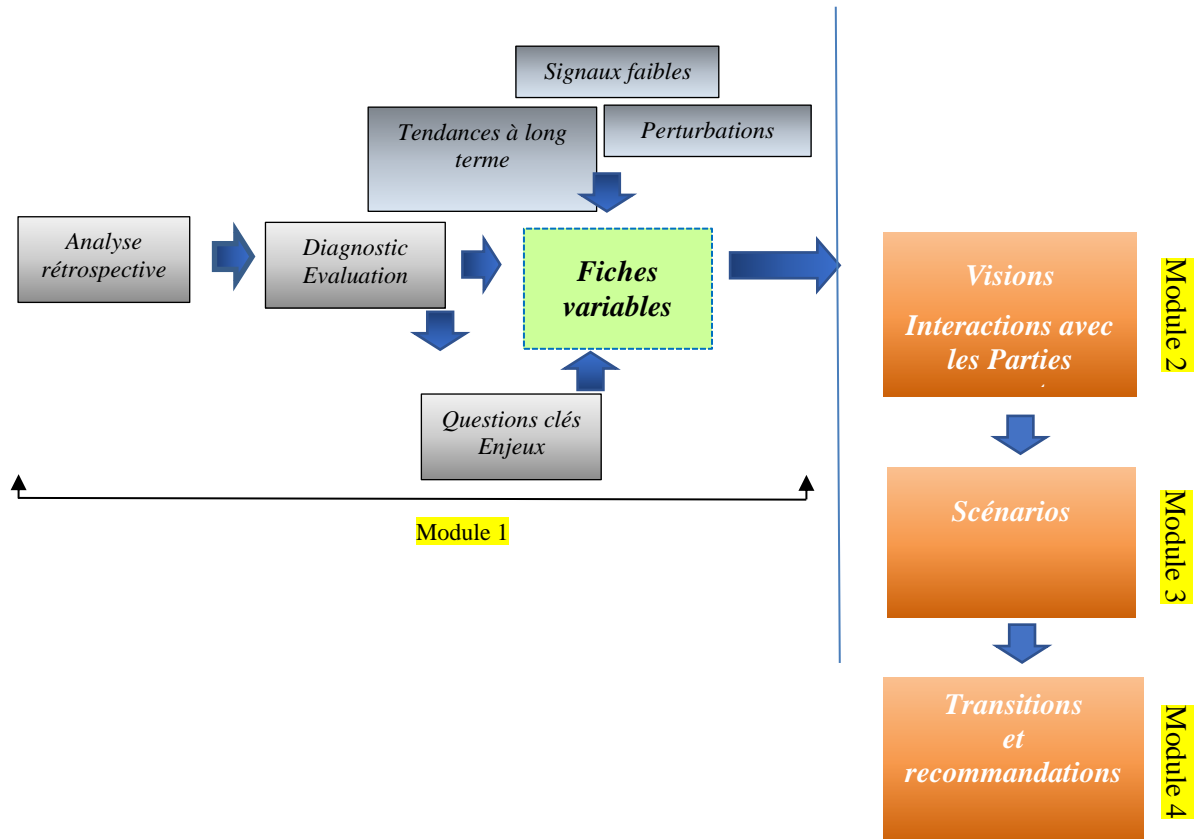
Signaux faibles

Tendances à long terme

Perturbations

Analyse rétrospective

Diagnostic Evaluation

Fiches variables

Questions clés Enjeux

Module 1

Visions

Interactions avec les Parties

Module 2

Scénarios

Module 3

Transitions et recommandations

Module 4